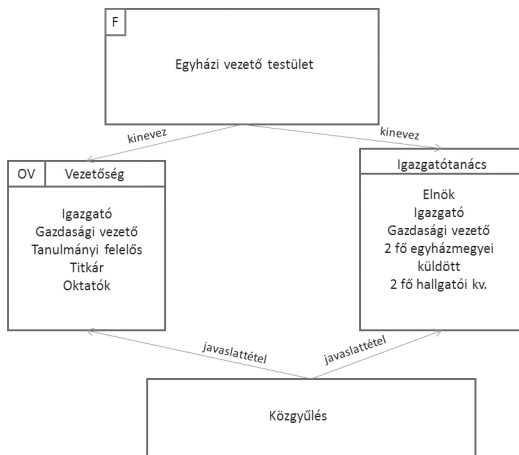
F

Egyházi vezető testület

kinevez

kinevez

OV

Vezetőség

Igazgató
Gazdasági vezető
Tanulmányi felelős
Titkár
Oktatók

Igazgatótanács

Elnök
Igazgató
Gazdasági vezető
2 fő egyházmegyei küldött
2 fő hallgatói kv.

javaslattétel

javaslattétel

Közgyűlés